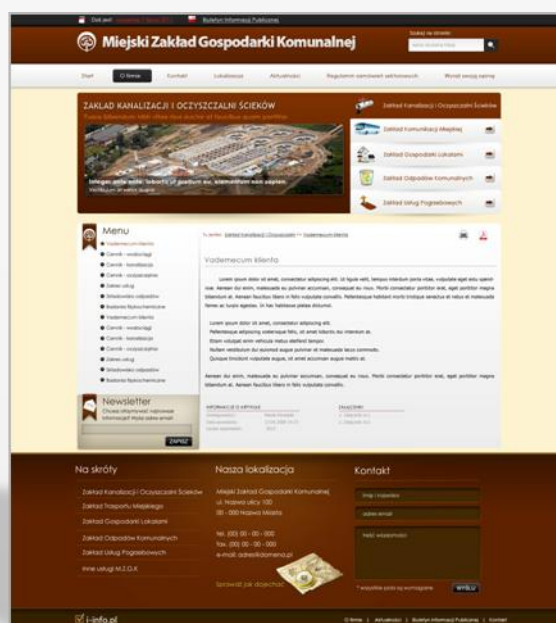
Dziś jest: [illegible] | Biuletyn Informacji Publicznej

Miejski Zakład Gospodarki Komunalnej

Szukaj w serwisie

Start | O firmie | Kontakt | Lokalizacja | Aktualności | Regulamin zamówień sektorowych | Wyraź swoją opinię

ZAKŁAD KANALIZACJI I OCZYSZCZALNI ŚCIEKÓW

Integer ante ante, lobortis ut pretium eu, elementum non sapien.

Zakład Kanalizacji i Oczyszczalni Ścieków

Zakład Komunikacji Miejskiej

Zakład Gospodarki Lokalami

Zakład Odpadów Komunalnych

Zakład Usług Pogrzebowych

Menu

Vademecum klienta
Cennik - wodociągi
Cennik - kanalizacja
Cennik - oczyszczalnie
Zakres usług
Składowisko odpadów
Baseny Bystrzachowice
Vademecum klienta
Cennik - wodociągi
Cennik - kanalizacja
Cennik - oczyszczalnie
Zakres usług
Składowisko odpadów
Baseny Bystrzachowice

Newsletter

ZAPISZ

Vademecum klienta

Lorem ipsum dolor sit amet, consectetur adipiscing elit. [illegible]

Na skróty

Zakład Kanalizacji i Oczyszczalni Ścieków
Zakład Transportu Miejskiego
Zakład Gospodarki Lokalami
Zakład Odpadów Komunalnych
Zakład Usług Pogrzebowych
Inne usługi M.Z.G.K

Nasza lokalizacja

Miejski Zakład Gospodarki Komunalnej
ul. Nazwa ulicy 100
00 - 000 Nazwa Miasta

tel. (00) 00 - 00 - 000
fax. (00) 00 - 00 - 000
e-mail: adres@domena.pl

Sprawdź jak dojechać

Kontakt

imię i nazwisko
adres email
treść wiadomości

* wszystkie pola są wymagane

WYŚLIJ

i-info.pl

O firmie | Aktualności | Biuletyn Informacji Publicznej | Kontakt